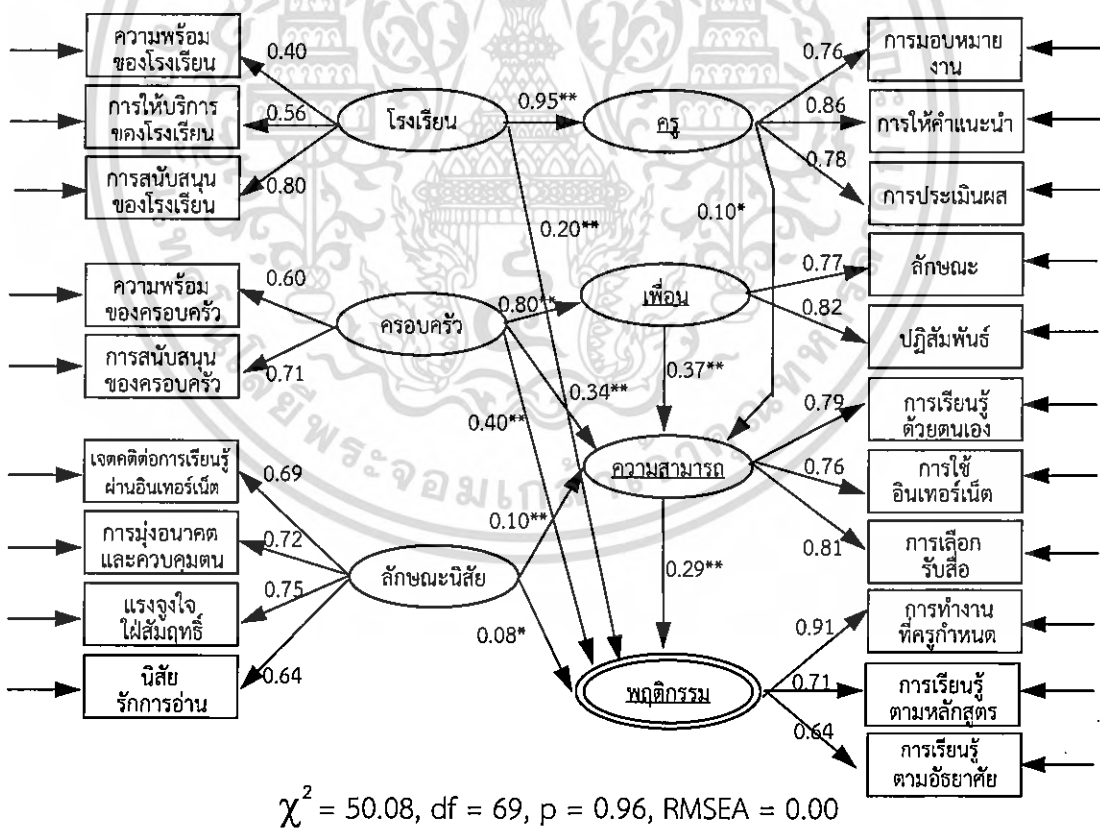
ความพร้อมของโรงเรียน
0.40
การให้บริการของโรงเรียน
0.56
โรงเรียน
การสนับสนุนของโรงเรียน
0.80
0.95**
ครู
0.76
การมอบหมายงาน
0.86
การให้คำแนะนำ
0.78
การประเมินผล
0.20**
0.10*
ความพร้อมของครอบครัว
0.60
ครอบครัว
0.80**
เพื่อน
0.77
ลักษณะ
0.82
ปฏิสัมพันธ์
การสนับสนุนของครอบครัว
0.71
0.34**
0.37**
0.40**
ความสามารถ
0.79
การเรียนรู้ด้วยตนเอง
0.76
การใช้อินเทอร์เน็ต
0.81
การเลือกรับสื่อ
เจตคติต่อการเรียนรู้ผ่านอินเทอร์เน็ต
0.69
0.10**
การมุ่งอนาคตและควบคุมตน
0.72
ลักษณะนิสัย
0.29**
แรงจูงใจใฝ่สัมฤทธิ์
0.75
0.08*
นิสัยรักการอ่าน
0.64
พฤติกรรม
0.91
การทำงานที่ครูกำหนด
0.71
การเรียนรู้ตามหลักสูตร
0.64
การเรียนรู้ตามอัธยาศัย
$\chi^2 = 50.08$, df = 69, p = 0.96, RMSEA = 0.00